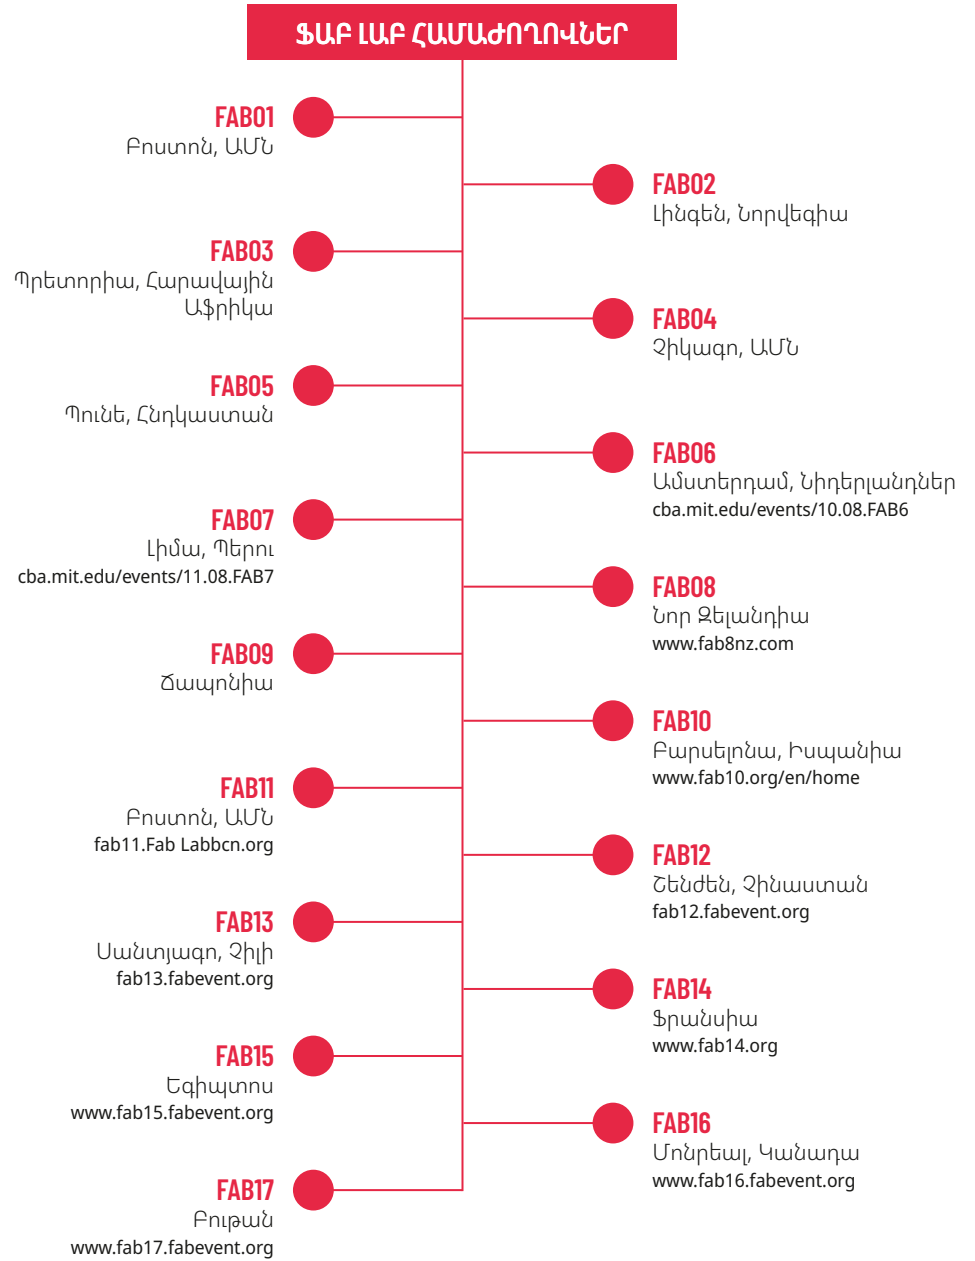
ՖԱԲ ԼԱԲ ՀԱՄԱԺՈՂՈՎՆԵՐ

FAB01
Բոստոն, ԱՄՆ

FAB02
Լինգեն, Նորվեգիա

FAB03
Պրետորիա, Հարավային Աֆրիկա

FAB04
Չիկագո, ԱՄՆ

FAB05
Պունե, Հնդկաստան

FAB06
Ամստերդամ, Նիդերլանդներ
cba.mit.edu/events/10.08.FAB6

FAB07
Լիմա, Պերու
cba.mit.edu/events/11.08.FAB7

FAB08
Նոր Զելանդիա
www.fab8nz.com

FAB09
Ճապոնիա

FAB10
Բարսելոնա, Իսպանիա
www.fab10.org/en/home

FAB11
Բոստոն, ԱՄՆ
fab11.Fab Labbcn.org

FAB12
Շենժեն, Չինաստան
fab12.fabevent.org

FAB13
Սանտյագո, Չիլի
fab13.fabevent.org

FAB14
Ֆրանսիա
www.fab14.org

FAB15
Եգիպտոս
www.fab15.fabevent.org

FAB16
Մոնրեալ, Կանադա
www.fab16.fabevent.org

FAB17
Բութան
www.fab17.fabevent.org